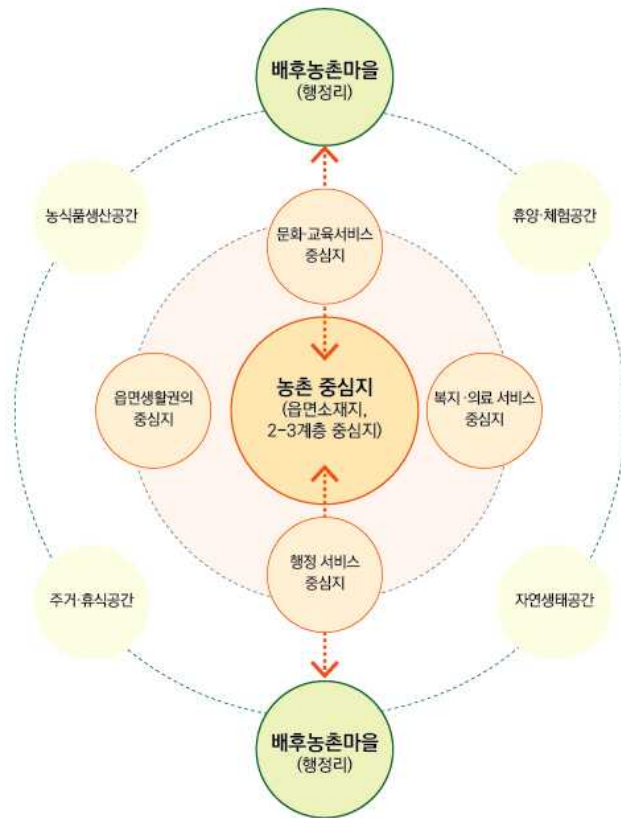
배후농촌마을
(행정리)

농식품생산공간

휴양·체험공간

문화·교육서비스
중심지

읍면생활권의
중심지

농촌 중심지
(읍면소재지,
2-3계층 중심지)

복지·의료 서비스
중심지

행정 서비스
중심지

주거·휴식공간

자연생태공간

배후농촌마을
(행정리)